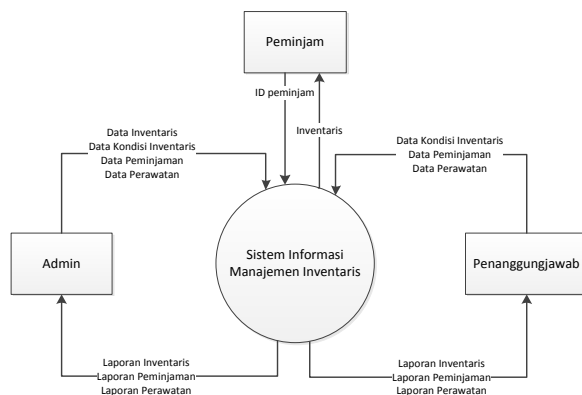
Peminjam

ID peminjam

Inventaris

Data Inventaris
Data Kondisi Inventaris
Data Peminjaman
Data Perawatan

Data Kondisi Inventaris
Data Peminjaman
Data Perawatan

Admin

Sistem Informasi Manajemen Inventaris

Penanggungjawab

Laporan Inventaris
Laporan Peminjaman
Laporan Perawatan

Laporan Inventaris
Laporan Peminjaman
Laporan Perawatan